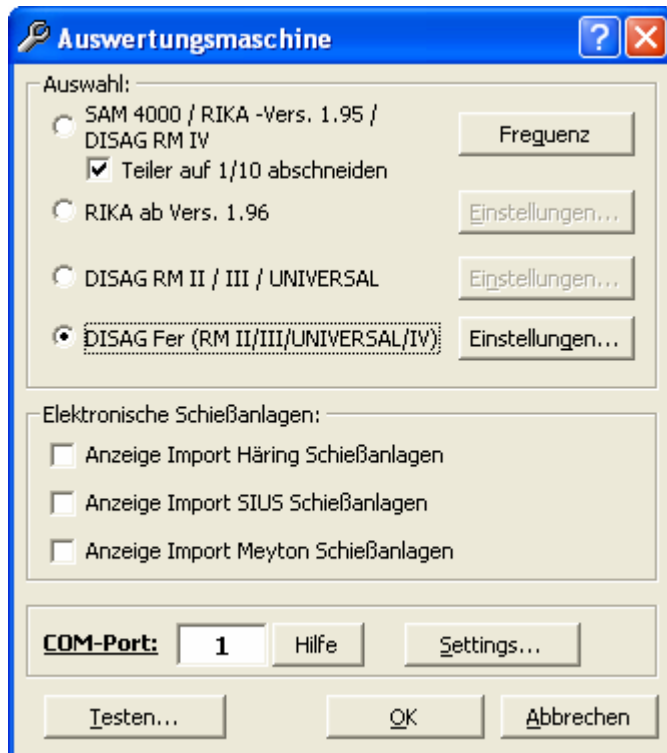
Auswertungsmaschine

Auswahl:

SAM 4000 / RIKA -Vers. 1.95 / DISAG RM IV

Teiler auf 1/10 abschneiden

Frequenz

RIKA ab Vers. 1.96

Einstellungen...

DISAG RM II / III / UNIVERSAL

Einstellungen...

DISAG Fer (RM II/III/UNIVERSAL/IV)

Einstellungen...

Elektronische Schießanlagen:

Anzeige Import Häring Schießanlagen

Anzeige Import SIUS Schießanlagen

Anzeige Import Meyton Schießanlagen

COM-Port: 1 Hilfe Settings...

Testen... OK Abbrechen